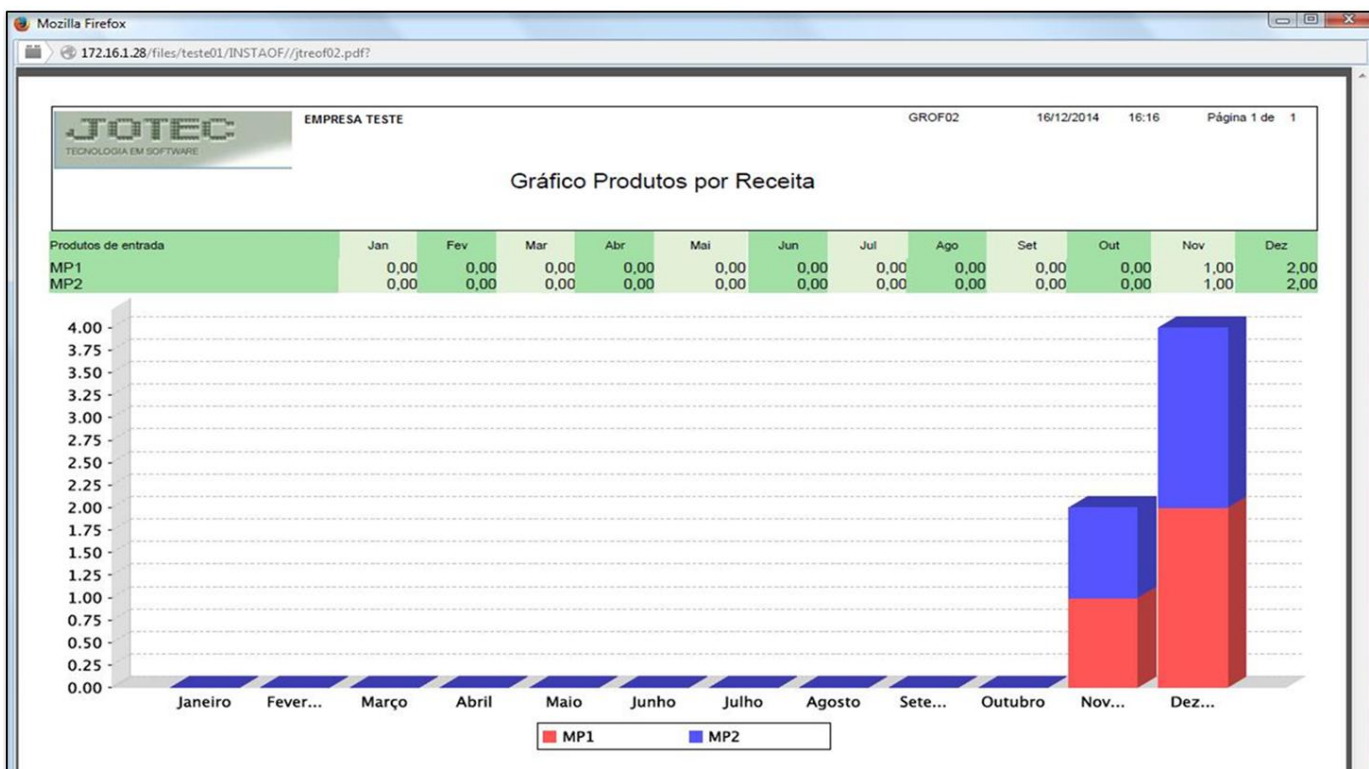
Mozilla Firefox

172.16.1.28/files/teste01/INSTAOF//jtreof02.pdf?

JOTEC
TECNOLOGIA EM SOFTWARE

EMPRESA TESTE

GROF02 16/12/2014 16:16 Página 1 de 1

Gráfico Produtos por Receita

| Produtos de entrada | Jan | Fev | Mar | Abr | Mai | Jun | Jul | Ago | Set | Out | Nov | Dez |
|---|---|---|---|---|---|---|---|---|---|---|---|---|
| MP1 | 0,00 | 0,00 | 0,00 | 0,00 | 0,00 | 0,00 | 0,00 | 0,00 | 0,00 | 0,00 | 1,00 | 2,00 |
| MP2 | 0,00 | 0,00 | 0,00 | 0,00 | 0,00 | 0,00 | 0,00 | 0,00 | 0,00 | 0,00 | 1,00 | 2,00 |

4.00
3.75
3.50
3.25
3.00
2.75
2.50
2.25
2.00
1.75
1.50
1.25
1.00
0.75
0.50
0.25
0.00

Janeiro Fever... Março Abril Maio Junho Julho Agosto Sete... Outubro Nov... Dez...

MP1 MP2